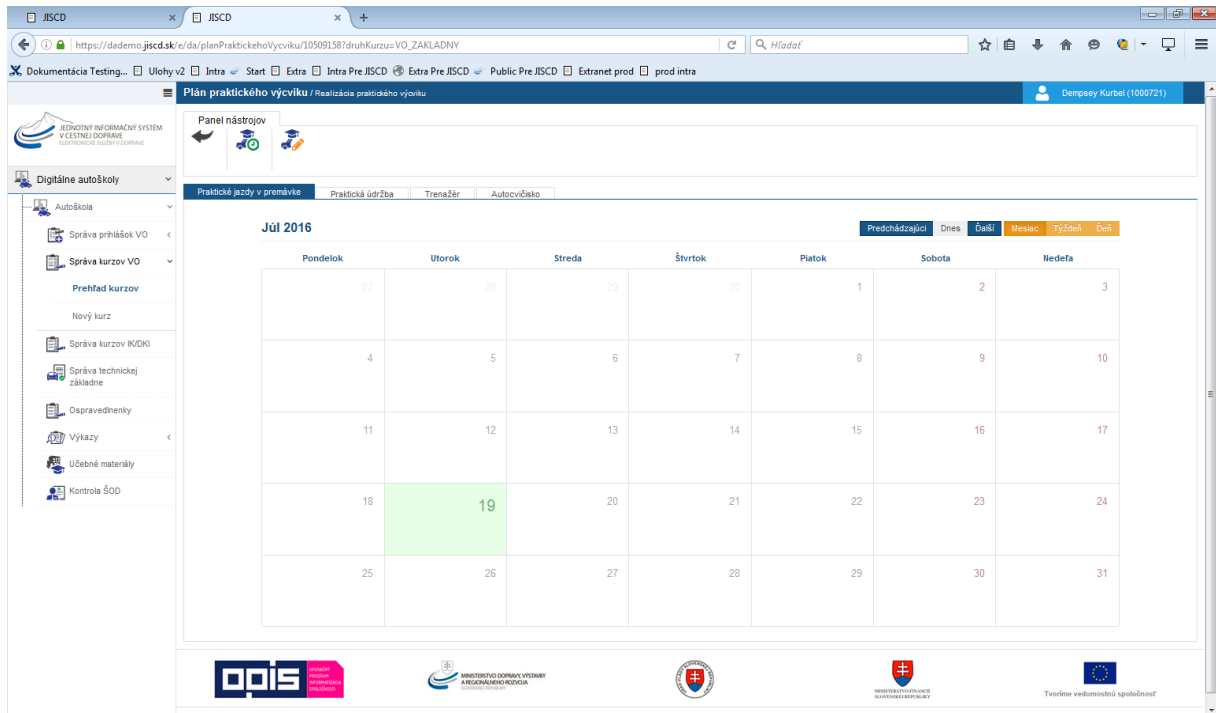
JISCD × JISCD × +

https://mademo.jiscd.sk/e/da/planPraktickehoVycviku/10509158?druhKurzu=VO_ZAKLADNY

Hľadať

Dokumentácia Testing... Ulohy v2 Intra Start Extra Intra Pre JISCD Extra Pre JISCD Public Pre JISCD Extranet prod prod intra

Plán praktického výcviku / Realizácia praktického výcviku

Dempsey Kurbel (1000721)

JEDNOTNÝ INFORMAČNÝ SYSTÉM V CESTNEJ DOPRAVE ELEKTRONICKÉ SLUŽBY V DOPRAVE

Digitálne autoškoly

Autoškola

Správa prihlášok VO

Správa kurzov VO

Prehľad kurzov

Nový kurz

Správa kurzov IK/DKI

Správa technickej základne

Ospravedlnenky

Výkazy

Učebné materiály

Kontrola ŠOD

Panel nástrojov

Praktické jazdy v premávke | Praktická údržba | Trenažér | Autocvičisko

Júl 2016

Predchádzajúci | Dnes | Ďalší | Mesiac | Týždeň | Deň

| Pondelok | Utorok | Streda | Štvrtok | Piatok | Sobota | Nedeľa |
|---|---|---|---|---|---|---|
| 27 | 28 | 29 | 30 | 1 | 2 | 3 |
| 4 | 5 | 6 | 7 | 8 | 9 | 10 |
| 11 | 12 | 13 | 14 | 15 | 16 | 17 |
| 18 | 19 | 20 | 21 | 22 | 23 | 24 |
| 25 | 26 | 27 | 28 | 29 | 30 | 31 |

OPIS OPERAČNÝ PROGRAM INFORMATIZÁCIA SPOLOČNOSTI

MINISTERSTVO DOPRAVY, VÝSTAVBY A REGIONÁLNEHO ROZVOJA SLOVENSKEJ REPUBLIKY

MINISTERSTVO FINANCIÍ SLOVENSKEJ REPUBLIKY

Tvoríme vedomostnú spoločnosť